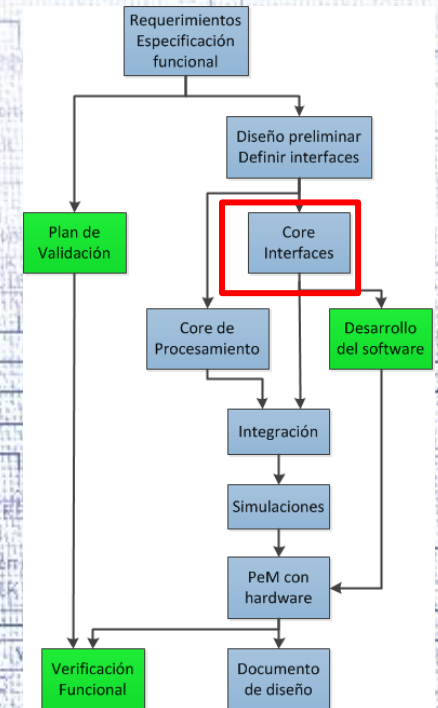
Requerimientos Especificación funcional

Diseño preliminar Definir interfaces

Plan de Validación

Core Interfaces

Core de Procesamiento

Desarrollo del software

Integración

Simulaciones

PeM con hardware

Verificación Funcional

Documento de diseño